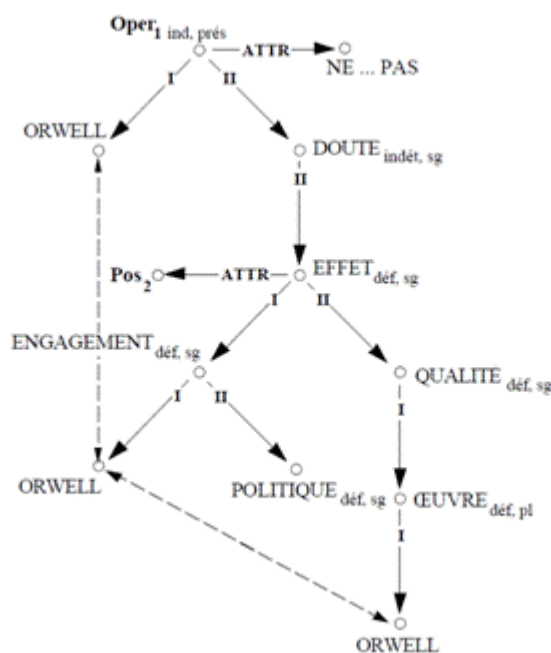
$\text{Oper}_{1\ \text{ind, prés}}$

ATTR

NE ... PAS

I

II

ORWELL

$\text{DOUTE}_{\text{indét, sg}}$

II

$\text{Pos}_2$

ATTR

$\text{EFFET}_{\text{déf, sg}}$

I

II

$\text{ENGAGEMENT}_{\text{déf, sg}}$

$\text{QUALITE}_{\text{déf, sg}}$

I

II

I

ORWELL

$\text{POLITIQUE}_{\text{déf, sg}}$

$\text{ŒUVRE}_{\text{déf, pl}}$

I

ORWELL